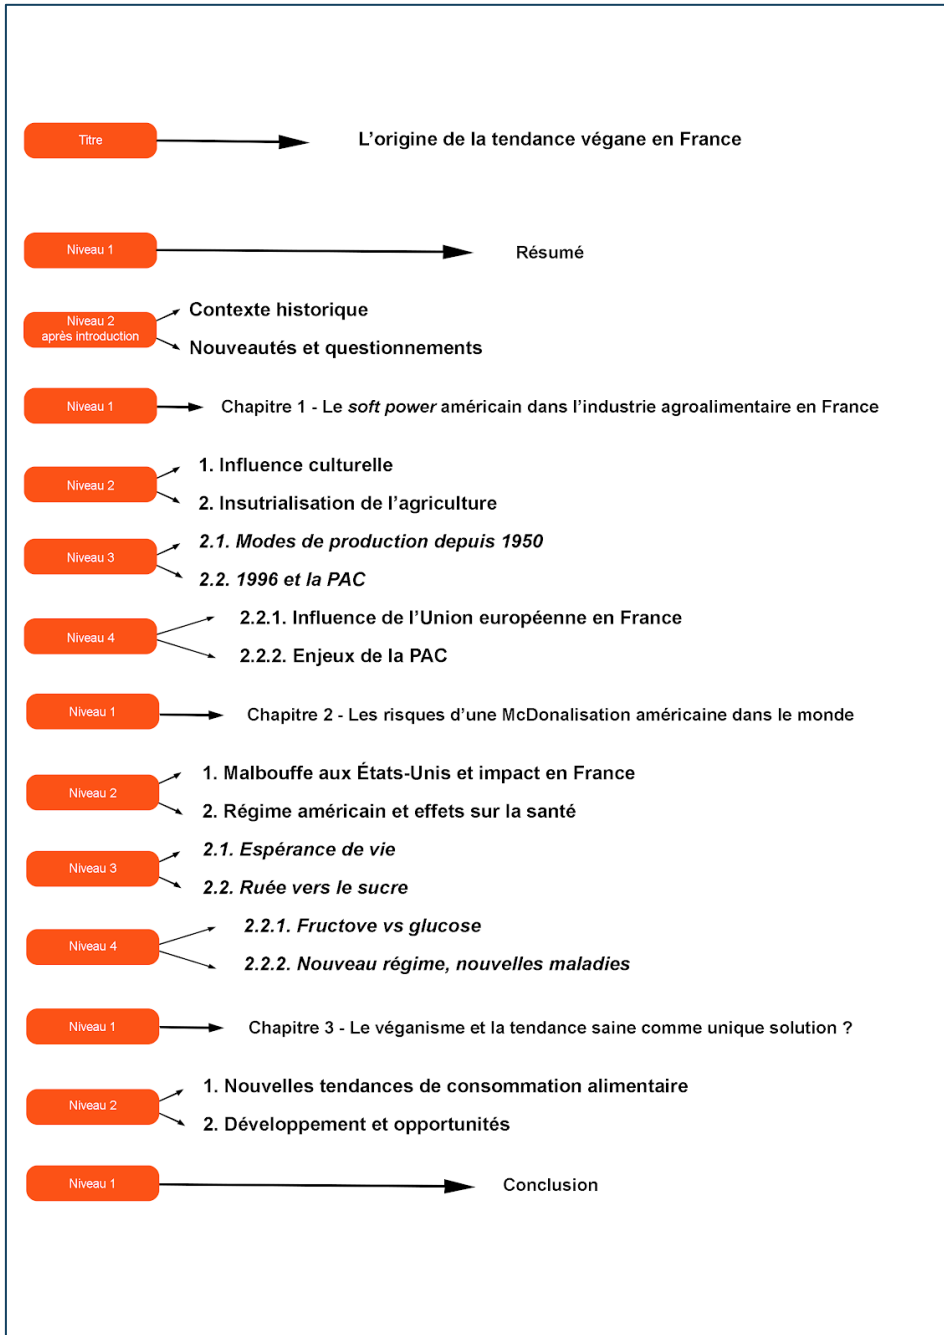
Titre

L'origine de la tendance végane en France

Niveau 1

Résumé

Niveau 2 après introduction

Contexte historique

Nouveautés et questionnements

Niveau 1

Chapitre 1 - Le *soft power* américain dans l'industrie agroalimentaire en France

Niveau 2

1. Influence culturelle

2. Insutrialisation de l'agriculture

Niveau 3

*2.1. Modes de production depuis 1950*

*2.2. 1996 et la PAC*

Niveau 4

2.2.1. Influence de l'Union européenne en France

2.2.2. Enjeux de la PAC

Niveau 1

Chapitre 2 - Les risques d'une McDonalisation américaine dans le monde

Niveau 2

1. Malbouffe aux États-Unis et impact en France

2. Régime américain et effets sur la santé

Niveau 3

*2.1. Espérance de vie*

*2.2. Ruée vers le sucre*

Niveau 4

*2.2.1. Fructove vs glucose*

*2.2.2. Nouveau régime, nouvelles maladies*

Niveau 1

Chapitre 3 - Le véganisme et la tendance saine comme unique solution ?

Niveau 2

1. Nouvelles tendances de consommation alimentaire

2. Développement et opportunités

Niveau 1

Conclusion